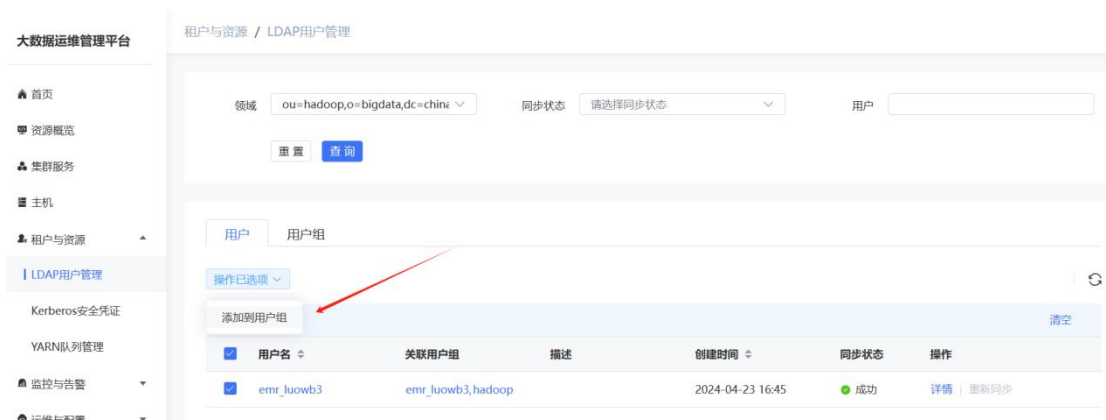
大数据运维管理平台

首页

资源概览

集群服务

主机

租户与资源

LDAP用户管理

Kerberos安全凭证

YARN队列管理

监控与告警

运维与配置

租户与资源 / LDAP用户管理

领域 ou=hadoop,o=bigdata,dc=china

同步状态 请选择同步状态

用户

重置 查询

用户 用户组

操作已选项

添加到用户组

清空

| 用户名 | 关联用户组 | 描述 | 创建时间 | 同步状态 | 操作 |
|---|---|---|---|---|---|
| emr_luowb3 | emr_luowb3, hadoop | | 2024-04-23 16:45 | 成功 | 详情 \| 重新同步 |